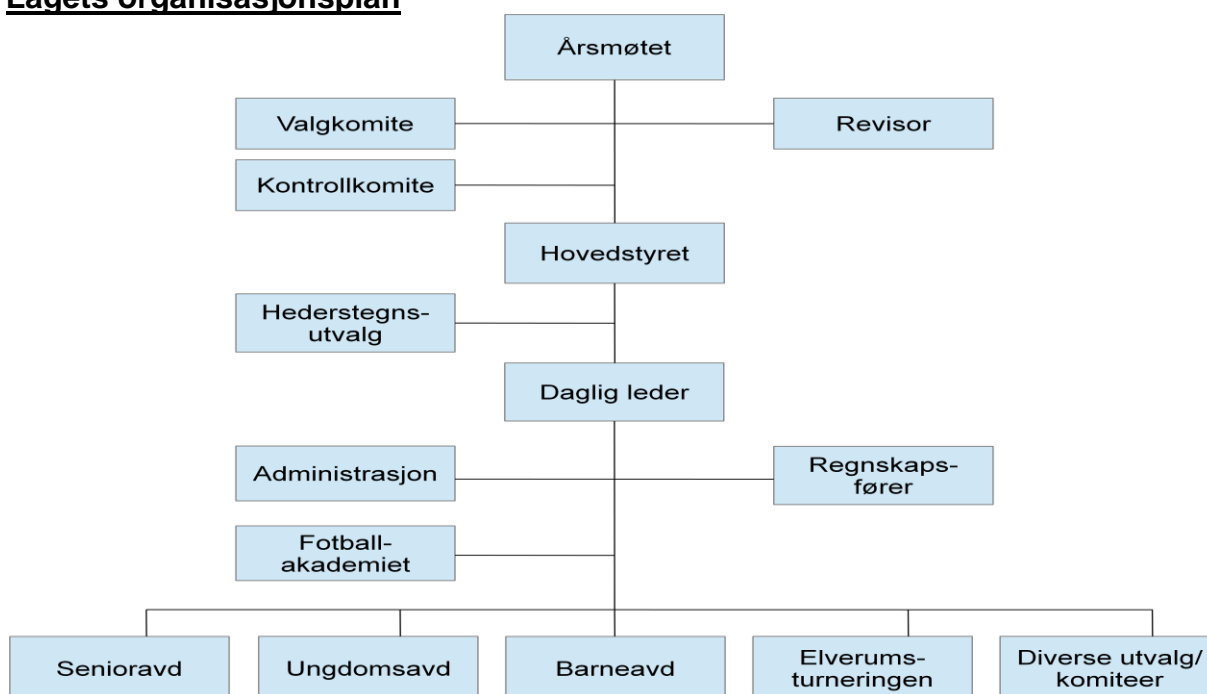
Lagets organisasjonsplan

Årsmøtet

Valgkomite

Revisor

Kontrollkomite

Hovedstyret

Hederstegns-utvalg

Daglig leder

Administrasjon

Regnskaps-fører

Fotball-akademiet

Senioravd

Ungdomsavd

Barneavd

Elverums-turneringen

Diverse utvalg/ komiteer